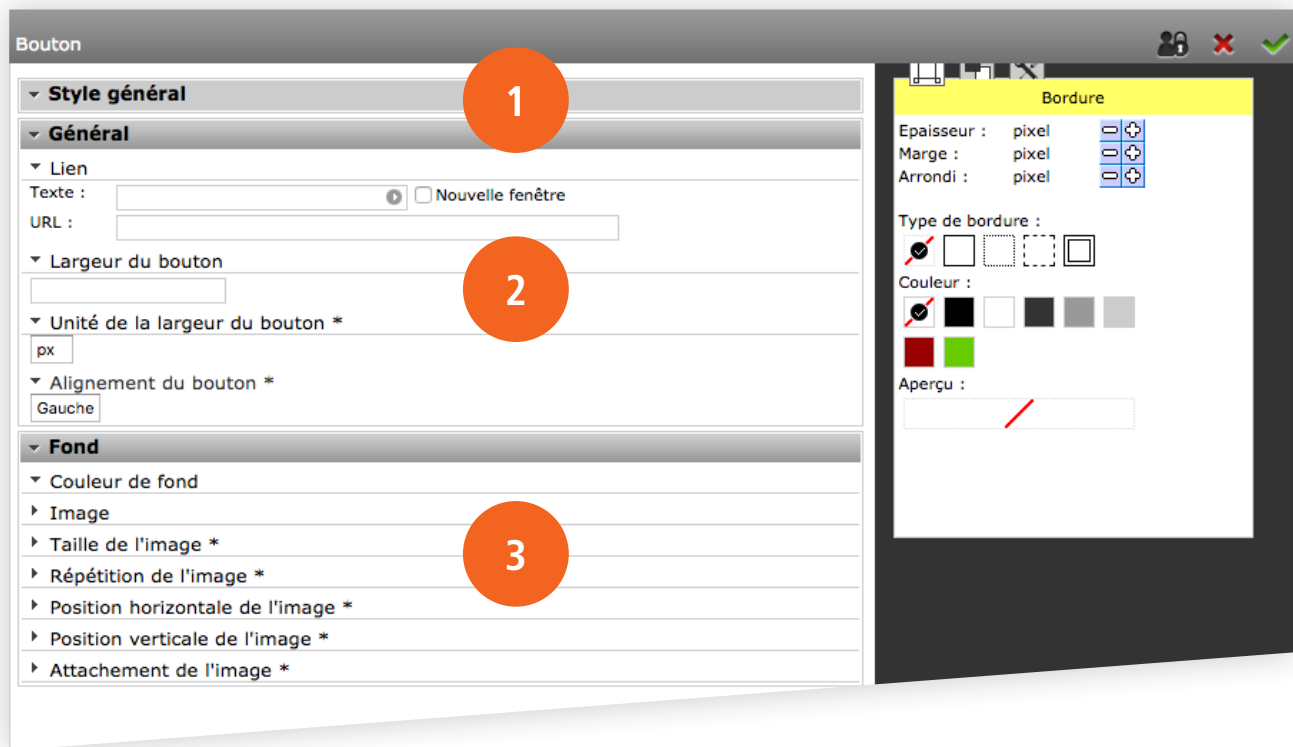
Bouton

Style général

1

Général

Lien

Texte :

Nouvelle fenêtre

URL :

Largeur du bouton

2

Unité de la largeur du bouton *

px

Alignement du bouton *

Gauche

Fond

Couleur de fond

Image

3

Taille de l'image *

Répétition de l'image *

Position horizontale de l'image *

Position verticale de l'image *

Attachement de l'image *

Bordure

Epaisseur : pixel

Marge : pixel

Arrondi : pixel

Type de bordure :

Couleur :

Aperçu :